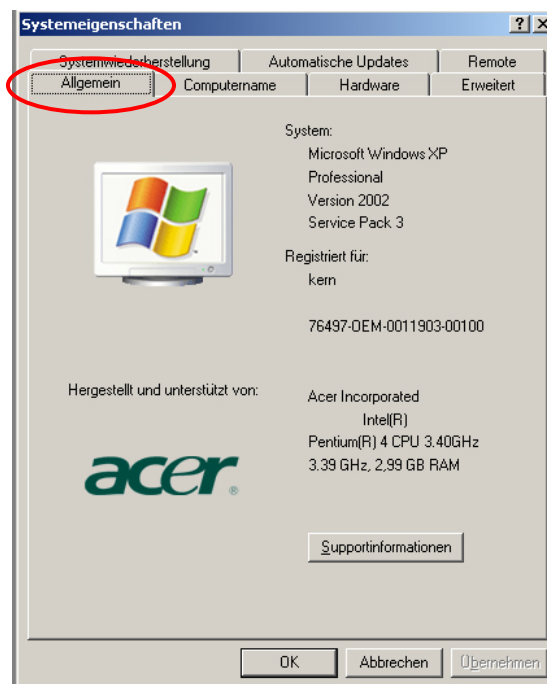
Systemeigenschaften

? X

Systemwiederherstellung | Automatische Updates | Remote

Allgemein | Computername | Hardware | Erweitert

System:
Microsoft Windows XP
Professional
Version 2002
Service Pack 3

Registriert für:
kern

76497-OEM-0011903-00100

Hergestellt und unterstützt von:

acer®

Acer Incorporated
Intel(R)
Pentium(R) 4 CPU 3.40GHz
3.39 GHz, 2,99 GB RAM

Supportinformationen

OK | Abbrechen | Übernehmen